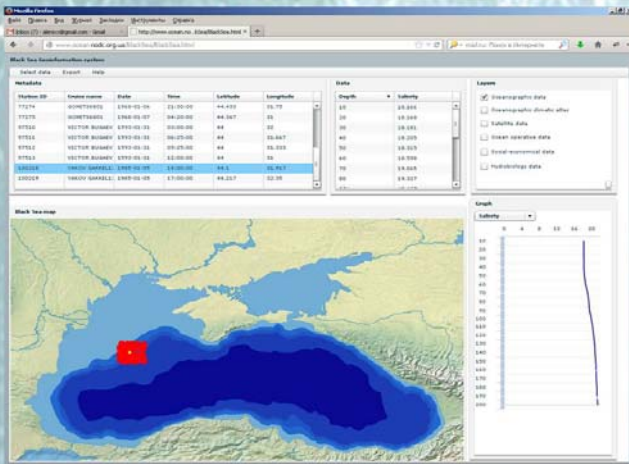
Mozilla Firefox

Файл Правка Вид Журнал Закладки Инструменты Справка

Inbox (7) - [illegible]@gmail.com - Gmail | http://www.ocean.nodc.org.ua/BlackSea/BlackSea.html | +

www.ocean-nodc.org.ua/BlackSea/BlackSea.html

Black Sea Geoinformation system

Select data | Export | Help

Metadata

| Station ID | Cruise name | Date | Time | Latitude | Longitude |
|---|---|---|---|---|---|
| 77274 | GOMETS0001 | 1968-01-06 | 21:00:00 | 44.433 | 35.75 |
| 77275 | GOMETS0001 | 1968-01-07 | 04:20:00 | 44.367 | 35 |
| 97510 | VICTOR BUGAEV | 1993-01-31 | 03:00:00 | 44 | 35 |
| 97511 | VICTOR BUGAEV | 1993-01-31 | 06:25:00 | 44 | 35.667 |
| 97512 | VICTOR BUGAEV | 1993-01-31 | 09:25:00 | 44 | 35.333 |
| 97513 | VICTOR BUGAEV | 1993-01-31 | 12:00:00 | 44 | 35 |
| 130218 | YAKOV GAKKEL | 1995-01-09 | 15:00:00 | 44.1 | 31.917 |
| 130219 | YAKOV GAKKEL | 1995-01-09 | 17:00:00 | 44.217 | 32.05 |

Data

| Depth | Salinity |
|---|---|
| 10 | 18.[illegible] |
| 20 | 18.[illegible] |
| 30 | 18.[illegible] |
| 40 | 18.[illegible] |
| 50 | 18.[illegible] |
| 60 | 18.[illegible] |
| 70 | 18.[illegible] |
| 80 | 18.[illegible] |

Layers

Oceanographic data
Oceanographic climatic atlas
Satellite data
Ocean operative data
Social-economical data
Hydrobiology data

Black Sea map

Graph

Salinity

0 4 8 12 16 20

10 20 30 40 50 60 70 80 90 100 110 120 130 140 150 160 170 180 190 200